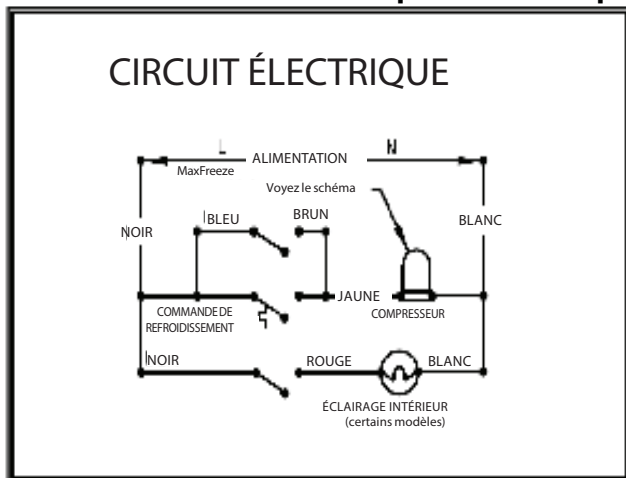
CIRCUIT ÉLECTRIQUE

L

N

ALIMENTATION

MaxFreeze

Voyez le schéma

NOIR

BLEU

BRUN

BLANC

JAUNE

COMMANDE DE REFROIDISSEMENT

COMPRESSEUR

NOIR

ROUGE

BLANC

ÉCLAIRAGE INTÉRIEUR (certains modèles)